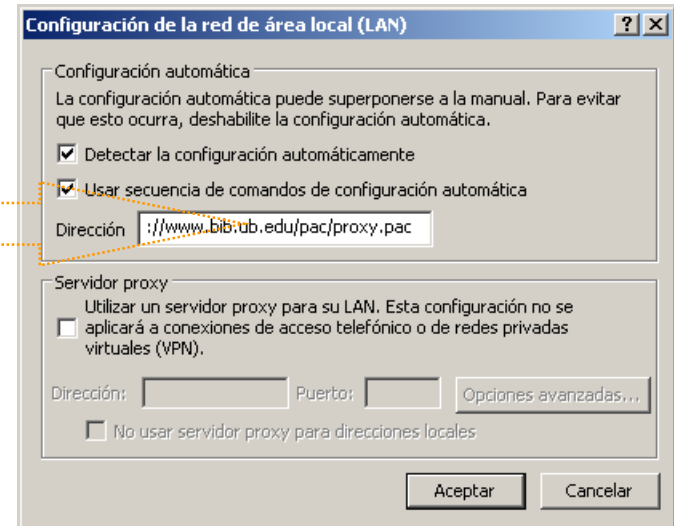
Configuración de la red de área local (LAN)

? X

Configuración automática

La configuración automática puede superponerse a la manual. Para evitar que esto ocurra, deshabilite la configuración automática.

☑ Detectar la configuración automáticamente

☑ Usar secuencia de comandos de configuración automática

Dirección ://www.bib.ub.edu/pac/proxy.pac

Servidor proxy

☐ Utilizar un servidor proxy para su LAN. Esta configuración no se aplicará a conexiones de acceso telefónico o de redes privadas virtuales (VPN).

Dirección: Puerto: Opciones avanzadas...

☐ No usar servidor proxy para direcciones locales

Aceptar Cancelar